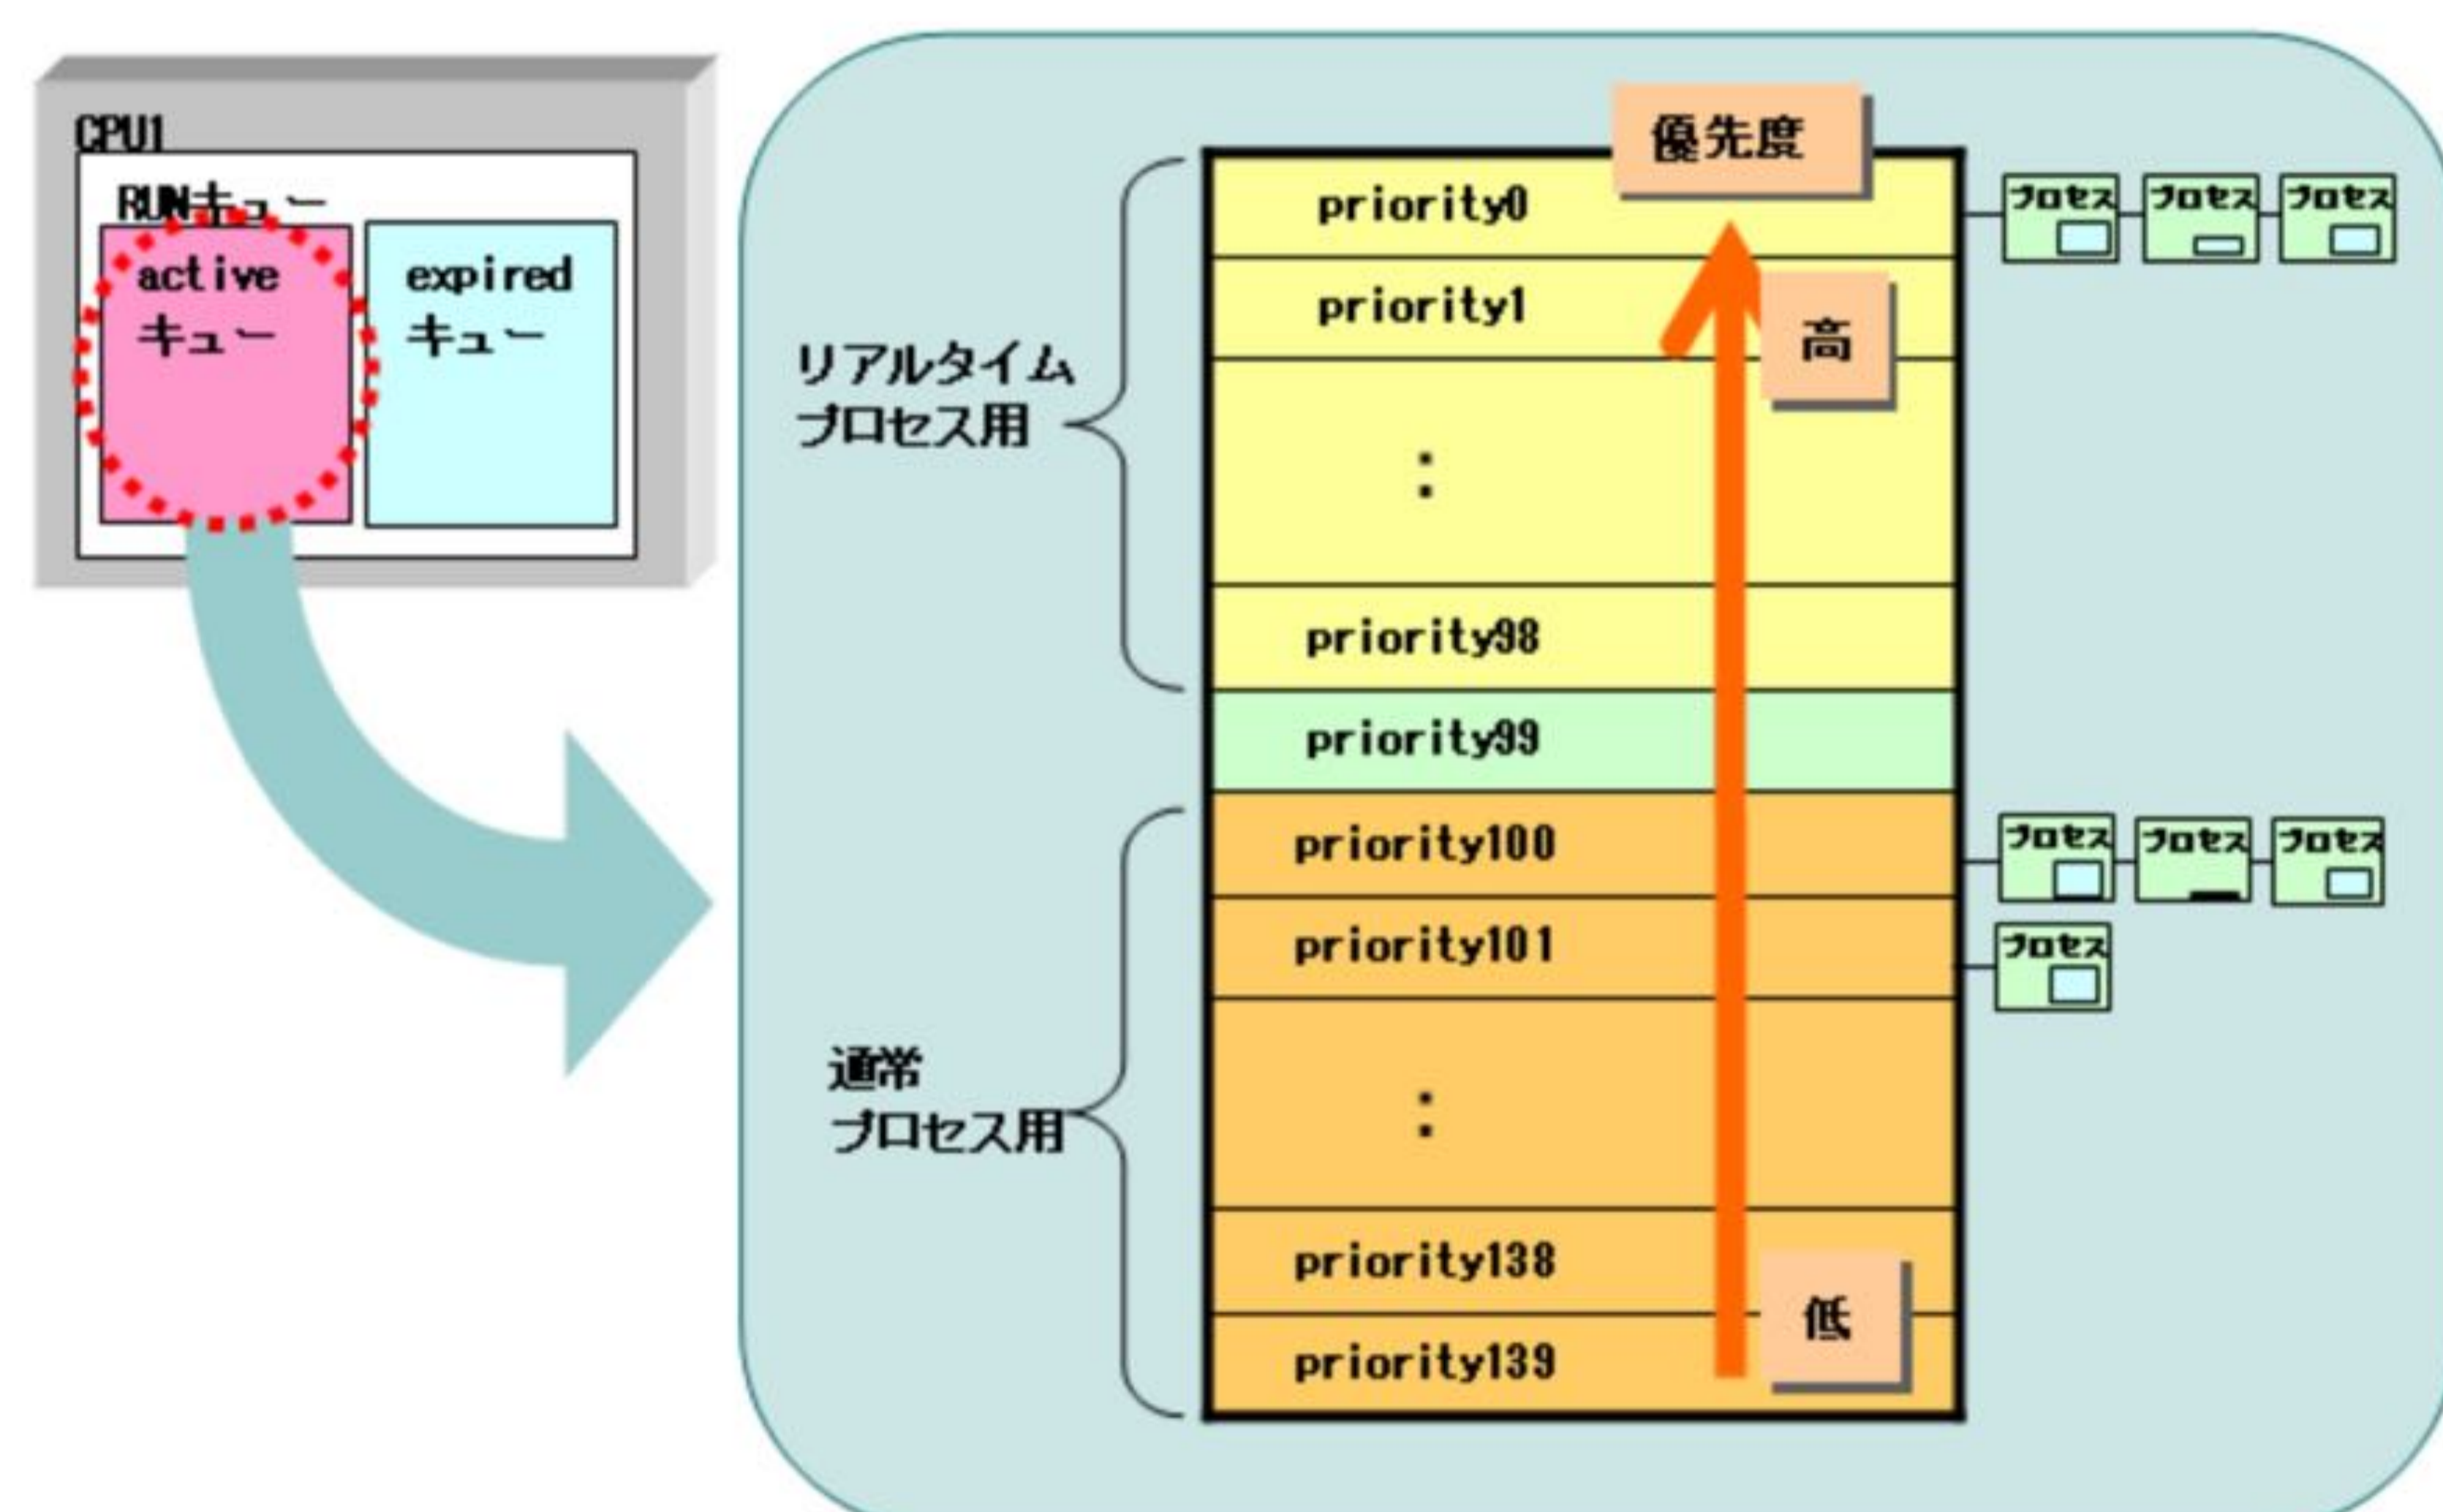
CPU1

RUNキュー

active キュー

expired キュー

優先度

priority0

priority1

高

:

priority98

priority99

priority100

priority101

:

priority138

priority139

低

リアルタイム プロセス用

通常 プロセス用

プロセス プロセス プロセス

プロセス プロセス プロセス

プロセス